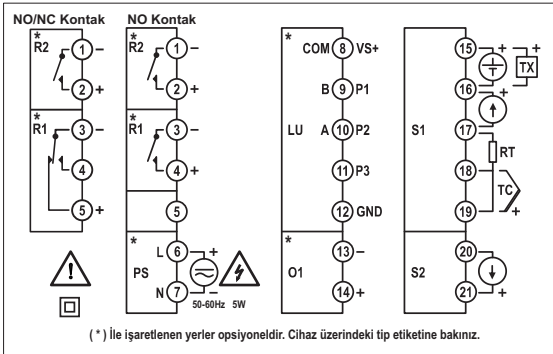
NO/NC Kontak

*
R2
1 –
2 +
*
R1
3 –
4
5 +

NO Kontak

*
R2
1 –
2 +
*
R1
3 –
4 +
5

*
PS
L 6 +
N 7 –
50-60Hz 5W

*
COM 8 VS+
B 9 P1
LU A 10 P2
11 P3
12 GND

*
O1
13 –
14 +

S1
15 + –
TX
16 +
17
RT
18
TC
19 +

S2
20 –
21 +

( * ) İle işaretlenen yerler opsiyoneldir. Cihaz üzerindeki tip etiketine bakınız.